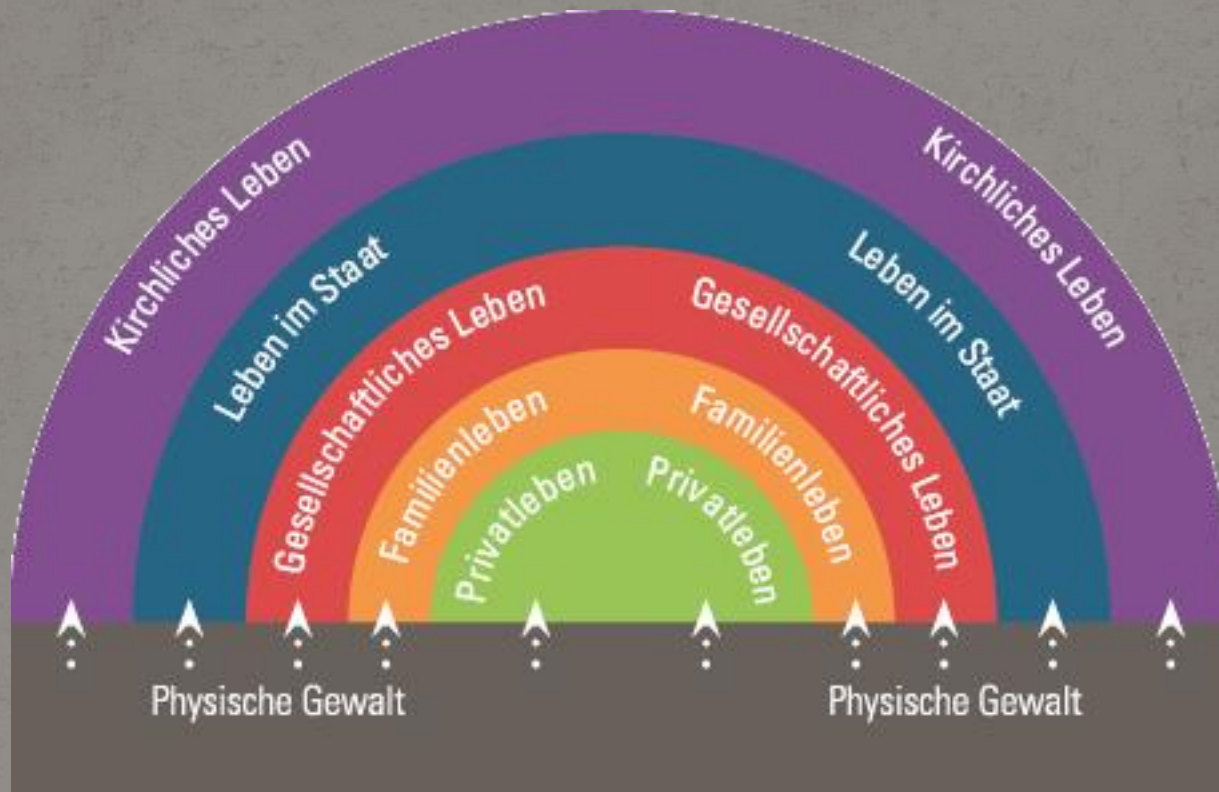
Kirchliches Leben
Leben im Staat
Gesellschaftliches Leben
Familienleben
Privatleben
Privatleben
Familienleben
Gesellschaftliches Leben
Leben im Staat
Kirchliches Leben

Physische Gewalt
Physische Gewalt